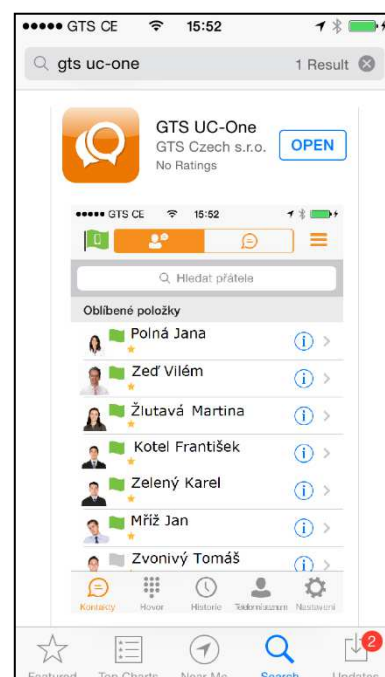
●●●●● GTS CE 15:52

gts uc-one

1 Result

GTS UC-One
GTS Czech s.r.o.
No Ratings

OPEN

●●●●● GTS CE 15:52

Hledat přátele

Oblíbené položky

Polná Jana

Zeď Vilém

Žlutavá Martina

Kotel František

Zelený Karel

Mříž Jan

Zvonivý Tomáš

Kontakty Hovor Historie Telekonference Nastavení

Featured Top Charts Near Me Search Updates

2